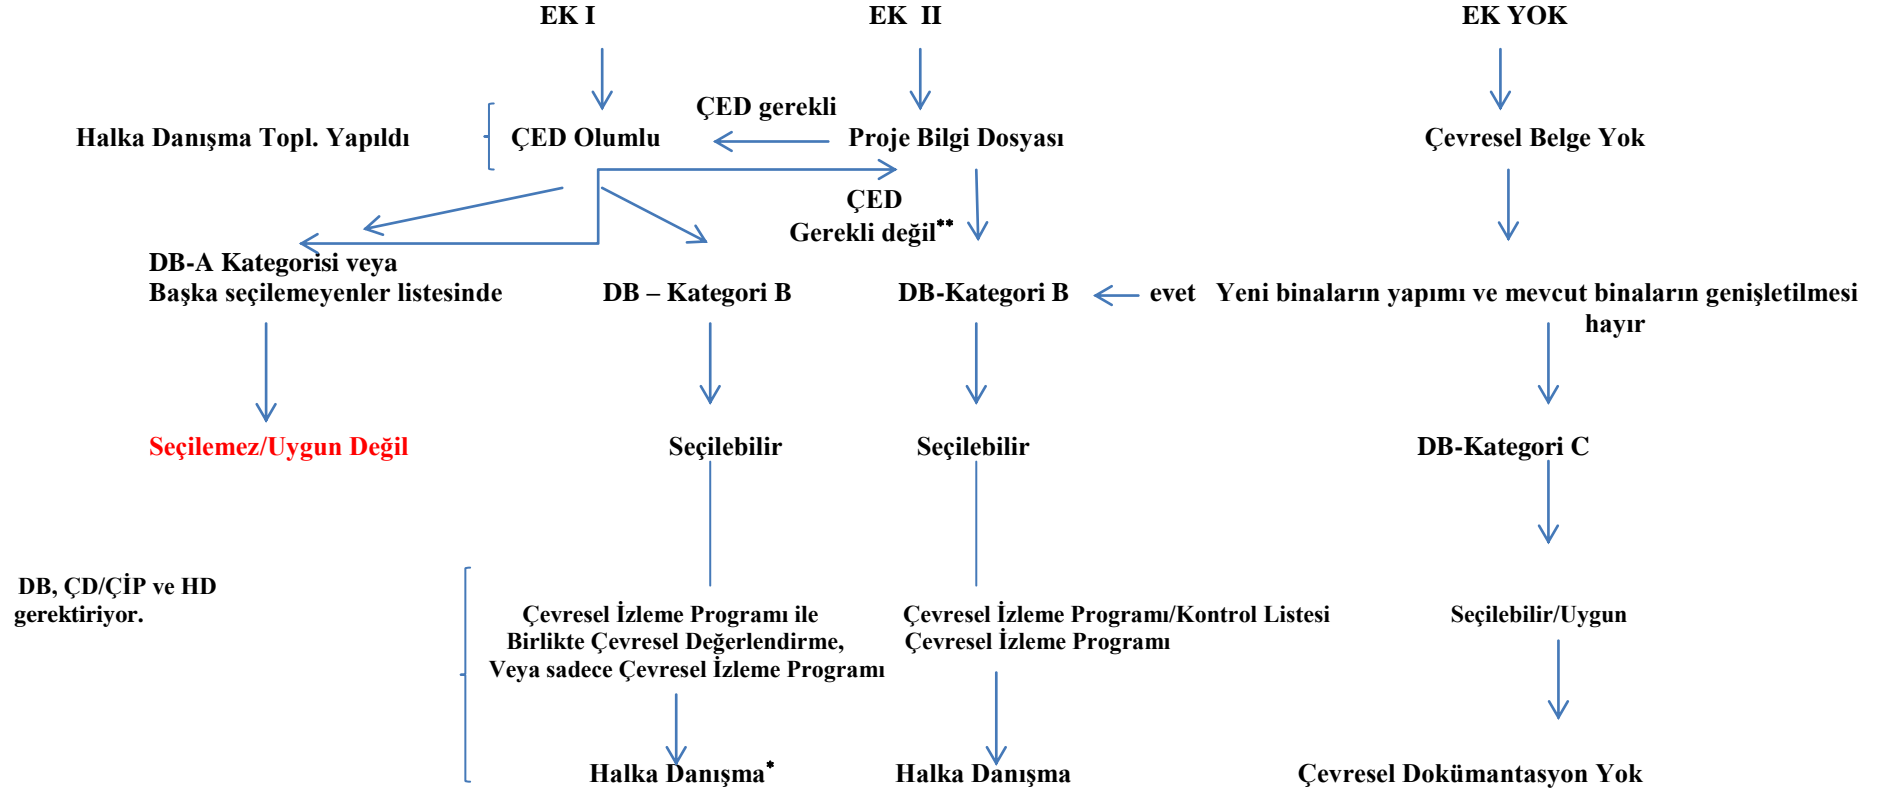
EK I

EK II

EK YOK

ÇED gerekli

Halka Danışma Topl. Yapıldı

ÇED Olumlu

Proje Bilgi Dosyası

Çevresel Belge Yok

ÇED
Gerekli değil$^{**}$

DB-A Kategorisi veya
Başka seçilemeyenler listesinde

DB – Kategori B

DB-Kategori B

evet

Yeni binaların yapımı ve mevcut binaların genişletilmesi

hayır

Seçilemez/Uygun Değil

Seçilebilir

Seçilebilir

DB-Kategori C

DB, ÇD/ÇİP ve HD gerektiriyor.

Çevresel İzleme Programı ile
Birlikte Çevresel Değerlendirme,
Veya sadece Çevresel İzleme Programı

Çevresel İzleme Programı/Kontrol Listesi
Çevresel İzleme Programı

Seçilebilir/Uygun

Halka Danışma$^{*}$

Halka Danışma

Çevresel Dokümantasyon Yok